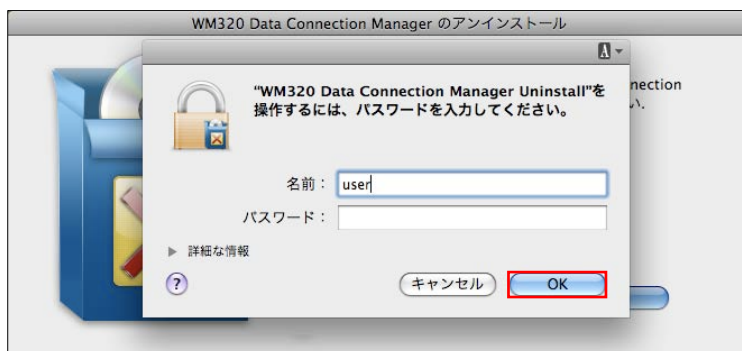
WM320 Data Connection Manager のアンインストール

nection
い。

"WM320 Data Connection Manager Uninstall"を操作するには、パスワードを入力してください。

名前： user

パスワード：

詳細な情報

?

キャンセル

OK